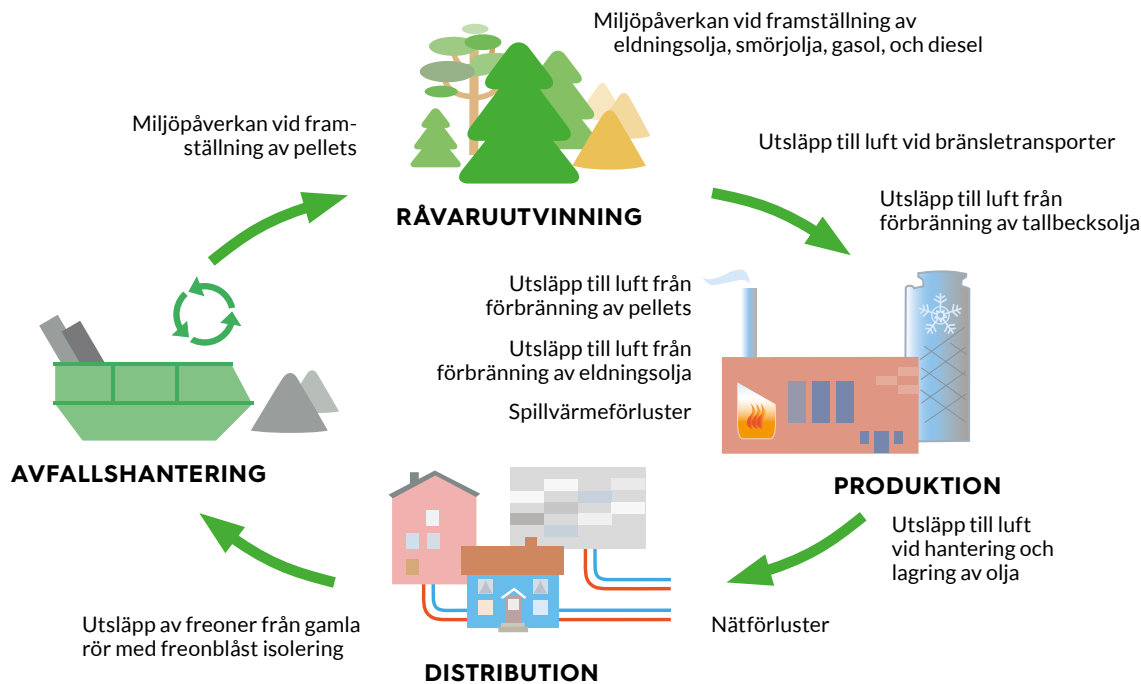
Miljöpåverkan vid framställning av eldningsolja, smörjolja, gasol, och diesel

Miljöpåverkan vid framställning av pellets

RÅVARUUTVINNING

Utsläpp till luft vid bränsletransporter

Utsläpp till luft från förbränning av tallbecksolja

Utsläpp till luft från förbränning av pellets

Utsläpp till luft från förbränning av eldningsolja

Spillvärmeförluster

PRODUKTION

Utsläpp till luft vid hantering och lagring av olja

Nätförluster

AVFALLSHANTERING

Utsläpp av freoner från gamla rör med freonblåst isolering

DISTRIBUTION